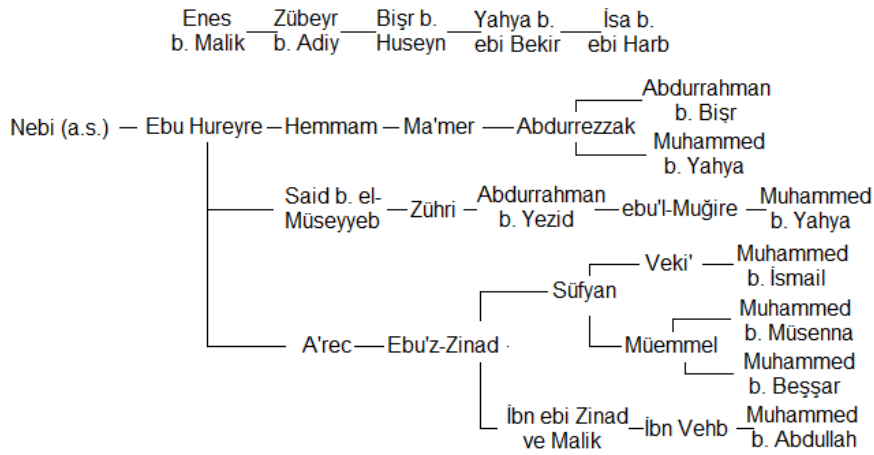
Enes b. Malik — Zübeyr b. Adiy — Bişr b. Huseyn — Yahya b. ebi Bekir — İsa b. ebi Harb

Nebi (a.s.) — Ebu Hureyre — Hemmam — Ma'mer — Abdurrezzak — Abdurrahman b. Bişr
Muhammed b. Yahya

Said b. el-Müseyyeb — Zühri — Abdurrahman b. Yezid — ebu'l-Muğire — Muhammed b. Yahya

Süfyan — Veki' — Muhammed b. İsmail

A'rec — Ebu'z-Zinad

Müemmel — Muhammed b. Müsenna
Muhammed b. Beşşar

İbn ebi Zinad ve Malik — İbn Vehb — Muhammed b. Abdullah